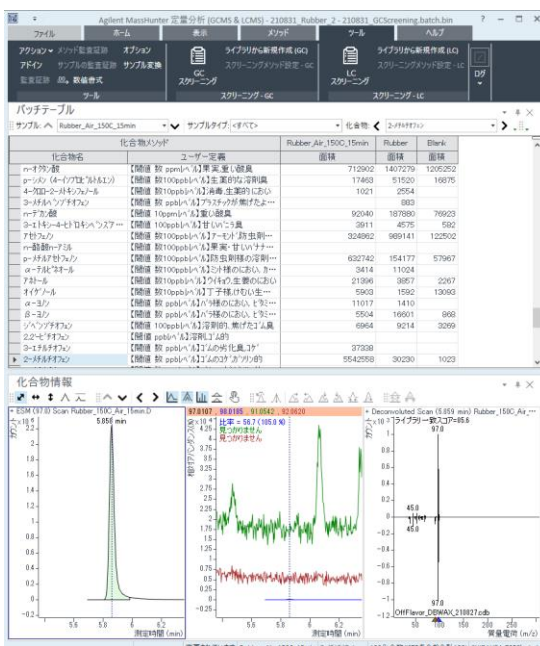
Agilent MassHunter 定量分析 (GCMS & LCMS) - 210831_Rubber_2 - 210831_GCScreening.batch.bin

ファイル ホーム 表示 メソッド ツール ヘルプ

アクション メソッド監査証跡 オプション
アドイン サンプルの監査証跡 サンプル変換
監査証跡 数値書式
ツール

ライブラリから新規作成 (GC)
GC スクリーニング
スクリーニングメソッド設定 - GC
スクリーニング - GC

ライブラリから新規作成 (LC)
LC スクリーニング
スクリーニングメソッド設定 - LC
スクリーニング - LC

ログ

バッチテーブル

サンプル: Rubber_Air_150C_15min サンプルタイプ: <すべて> 化合物: 2-メチルチオフェン

| 化合物名 | ユーザー定義 | Rubber_Air_150C_15min 面積 | Rubber 面積 | Blank 面積 |
|---|---|---|---|---|
| n-オクタン酸 | 【閾値 数 ppm】果実,蒸し酸臭 | 712902 | 1407279 | 1205252 |
| p-シメン (4-(ｲｿﾌﾟﾛﾋﾟﾙ)ﾄﾙｴﾝ) | 【閾値 数100ppbﾚﾍﾞﾙ】生薬的な溶剤臭 | 17463 | 51520 | 16875 |
| 4-クロロ-2-メトキシフェノール | 【閾値 数100ppbﾚﾍﾞﾙ】消毒,生薬的におい | 1021 | 2554 | |
| 3-メチルベンゾチオフェン | 【閾値 数100ppbﾚﾍﾞﾙ】プラスチックが焦げたよ… | | 883 | |
| n-デカン酸 | 【閾値 10ppmﾚﾍﾞﾙ】蒸し酸臭 | 92040 | 187880 | 76923 |
| 3-エトキシ-4-ヒドロキシベンズア… | 【閾値 100ppbﾚﾍﾞﾙ】甘いバニラ臭 | 3911 | 4575 | 592 |
| アセトフェノン | 【閾値 数100ppbﾚﾍﾞﾙ】アーモンド,防虫剤… | 324862 | 969141 | 122502 |
| n-酪酸n-アミル | 【閾値 数100ppbﾚﾍﾞﾙ】果実･甘いバナナ… | | | |
| p-メチルアセトフェノン | 【閾値 数100ppbﾚﾍﾞﾙ】防虫剤様の溶剤… | 632742 | 154177 | 57967 |
| α-テルピネオール | 【閾値 数100ppbﾚﾍﾞﾙ】ミント様のにおい, カ… | 3414 | 11024 | |
| ナフタレン | 【閾値 数100ppbﾚﾍﾞﾙ】ワイヤの,生薬のにおい | 21396 | 3857 | 2267 |
| チモール | 【閾値 数100ppbﾚﾍﾞﾙ】丁子様,けむい生… | 5903 | 1592 | 13093 |
| α-ヨノン | 【閾値 数100ppbﾚﾍﾞﾙ】バラ様のにおい, ヒタミ… | 11017 | 1410 | |
| β-ヨノン | 【閾値 数100ppbﾚﾍﾞﾙ】バラ様のにおい, ヒタミ… | 5504 | 16601 | 868 |
| ジベンゾチオフェン | 【閾値 100ppbﾚﾍﾞﾙ】溶剤的, 焦げたゴム臭 | 6964 | 9214 | 3269 |
| 2,2'-ビチオフェン | 【閾値 ppbﾚﾍﾞﾙ】溶剤ゴム的 | | | |
| 3-メチルチオフェン | 【閾値 ppbﾚﾍﾞﾙ】ゴムの劣化臭,コゲ | 37338 | | |
| 2-メチルチオフェン | 【閾値 数100ppbﾚﾍﾞﾙ】ゴムのコゲ,ガソリン的 | 5542558 | 30230 | 1023 |

化合物情報

+ ESM (97.0) Scan Rubber_150C_Air_15min.D
$\times10^5$
5.850 min
5.6 5.8 6 6.2
測定時間 (min)

97.0107 - 98.0105 91.0542 - 92.0620
$\times10^4$
比率 = 56.7 (105.0 %)
見つかりません
見つかりません
5.6 5.8 6 6.2
測定時間 (min)

+ Deconvoluted Scan (5.859 min) Rubber_150C_Air_…
$\times10^4$ ライブラリー一致スコア=85.6
97.0
45.0
45.0
97.0
OffFlavor_DBWAX_210827.cdb
50 100 150 200 250
質量電荷 (m/z)